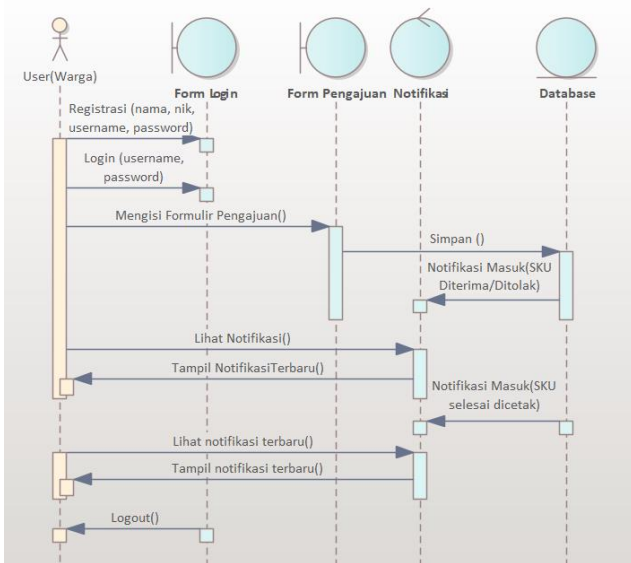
User(Warga)

Form Login

Form Pengajuan

Notifikasi

Database

Registrasi (nama, nik, username, password)

Login (username, password)

Mengisi Formulir Pengajuan()

Simpan ()

Notifikasi Masuk(SKU Diterima/Ditolak)

Lihat Notifikasi()

Tampil NotifikasiTerbaru()

Notifikasi Masuk(SKU selesai dicetak)

Lihat notifikasi terbaru()

Tampil notifikasi terbaru()

Logout()